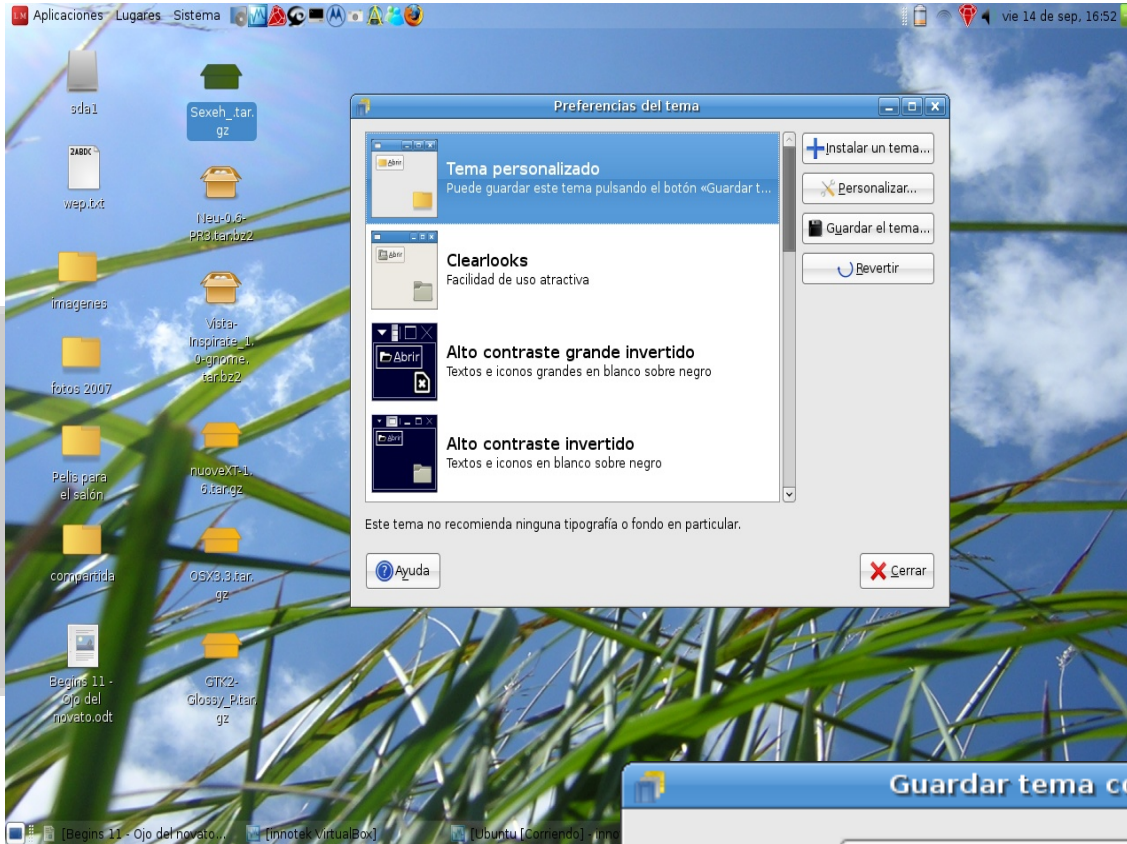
Aplicaciones Lugares Sistema

vie 14 de sep, 16:52

sda1

Sexeh_.tar.gz

2ABDC

wep.txt

Neu-0.6-PR3.tar.bz2

imagenes

Vista-Inspirate_1.0-gnome.tar.bz2

fotos 2007

Pelis para el salón

nuoveXT-1.6.tar.gz

compartida

OSX3.3.tar.gz

Begins 11 - Ojo del novato.odt

GTK2-Glossy_P.tar.gz

Preferencias del tema

Abrir

Tema personalizado
Puede guardar este tema pulsando el botón «Guardar t...

Abrir

Clearlooks
Facilidad de uso atractiva

Abrir

Alto contraste grande invertido
Textos e iconos grandes en blanco sobre negro

Abrir

Alto contraste invertido
Textos e iconos en blanco sobre negro

Instalar un tema...

Personalizar...

Guardar el tema...

Revertir

Este tema no recomienda ninguna tipografía o fondo en particular.

Ayuda

Cerrar

Guardar tema c

[Begins 11 - Ojo del novato...

[innotek VirtualBox]

[Ubuntu [Corriendo] - inno